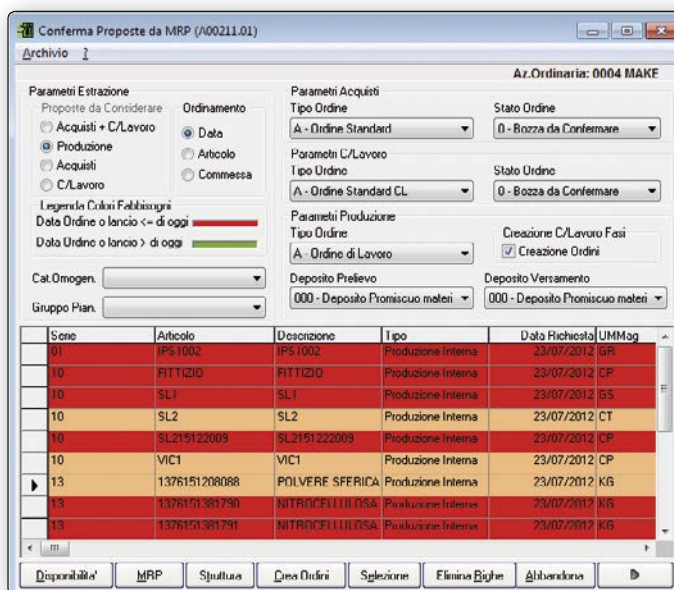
Conferma Proposte da MRP (A00211.01)

Archivio ?

Az.Ordinaria: 0004 MAKE

Parametri Estrazione

Proposte da Considerare

Acquisti + C/Lavoro

Produzione

Acquisti

C/Lavoro

Ordinamento

Data

Articolo

Commessa

Legenda Colori Fabbisogni

Data Ordine o lancio <= di oggi

Data Ordine o lancio > di oggi

Cat.Omogen.

Gruppo Pian.

Parametri Acquisti

Tipo Ordine

A - Ordine Standard

Stato Ordine

0 - Bozza da Confermare

Parametri C/Lavoro

Tipo Ordine

A - Ordine Standard CL

Stato Ordine

0 - Bozza da Confermare

Parametri Produzione

Tipo Ordine

A - Ordine di Lavoro

Creazione C/Lavoro Fasi

Creazione Ordini

Deposito Prelievo

000 - Deposito Promiscuo materi

Deposito Versamento

000 - Deposito Promiscuo materi

| | Serie | Articolo | Descrizione | Tipo | Data Richiesta | UMMag |
|---|---|---|---|---|---|---|
| | 01 | IPS1002 | IPS1002 | Produzione Interna | 23/07/2012 | GR |
| | 10 | FITTIZIO | FITTIZIO | Produzione Interna | 23/07/2012 | CP |
| | 10 | SL1 | SL1 | Produzione Interna | 23/07/2012 | GS |
| | 10 | SL2 | SL2 | Produzione Interna | 23/07/2012 | CT |
| | 10 | SL215122009 | SL215122009 | Produzione Interna | 23/07/2012 | CP |
| | 10 | VIC1 | VIC1 | Produzione Interna | 23/07/2012 | CP |
| ▶ | 13 | 1376151208088 | POLVERE SFERICA | Produzione Interna | 23/07/2012 | KG |
| | 13 | 1376151381790 | NITROCELLULOSA | Produzione Interna | 23/07/2012 | KG |
| | 13 | 1376151381791 | NITROCELLULOSA | Produzione Interna | 23/07/2012 | KG |

Disponibilita' MRP Struttura Crea Ordini Selezione Elimina Righe Abbandona